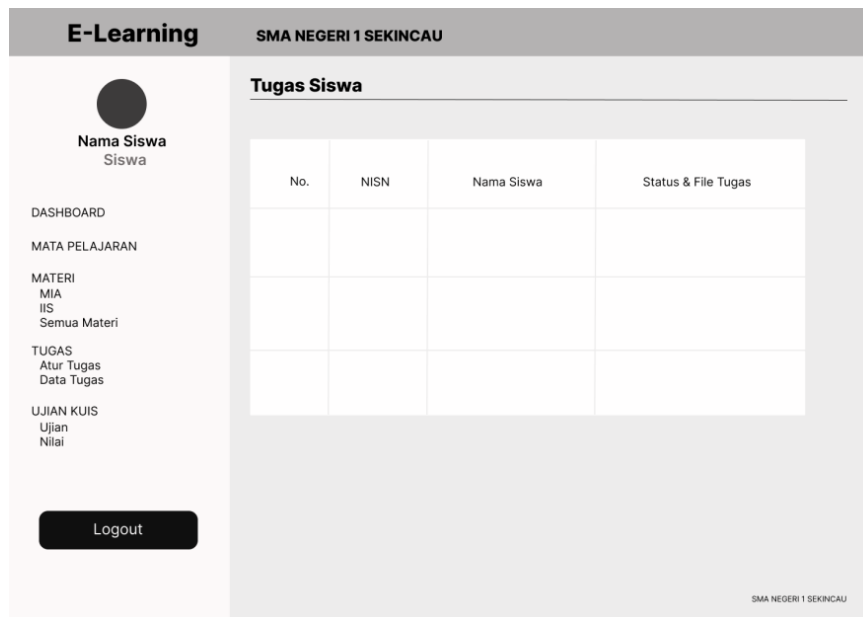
E-Learning

SMA NEGERI 1 SEKINCAU

Nama Siswa
Siswa

DASHBOARD

MATA PELAJARAN

MATERI
MIA
IIS
Semua Materi

TUGAS
Atur Tugas
Data Tugas

UJIAN KUIS
Ujian
Nilai

Logout

Tugas Siswa

| No. | NISN | Nama Siswa | Status & File Tugas |
|---|---|---|---|
| | | | |
| | | | |
| | | | |

SMA NEGERI 1 SEKINCAU